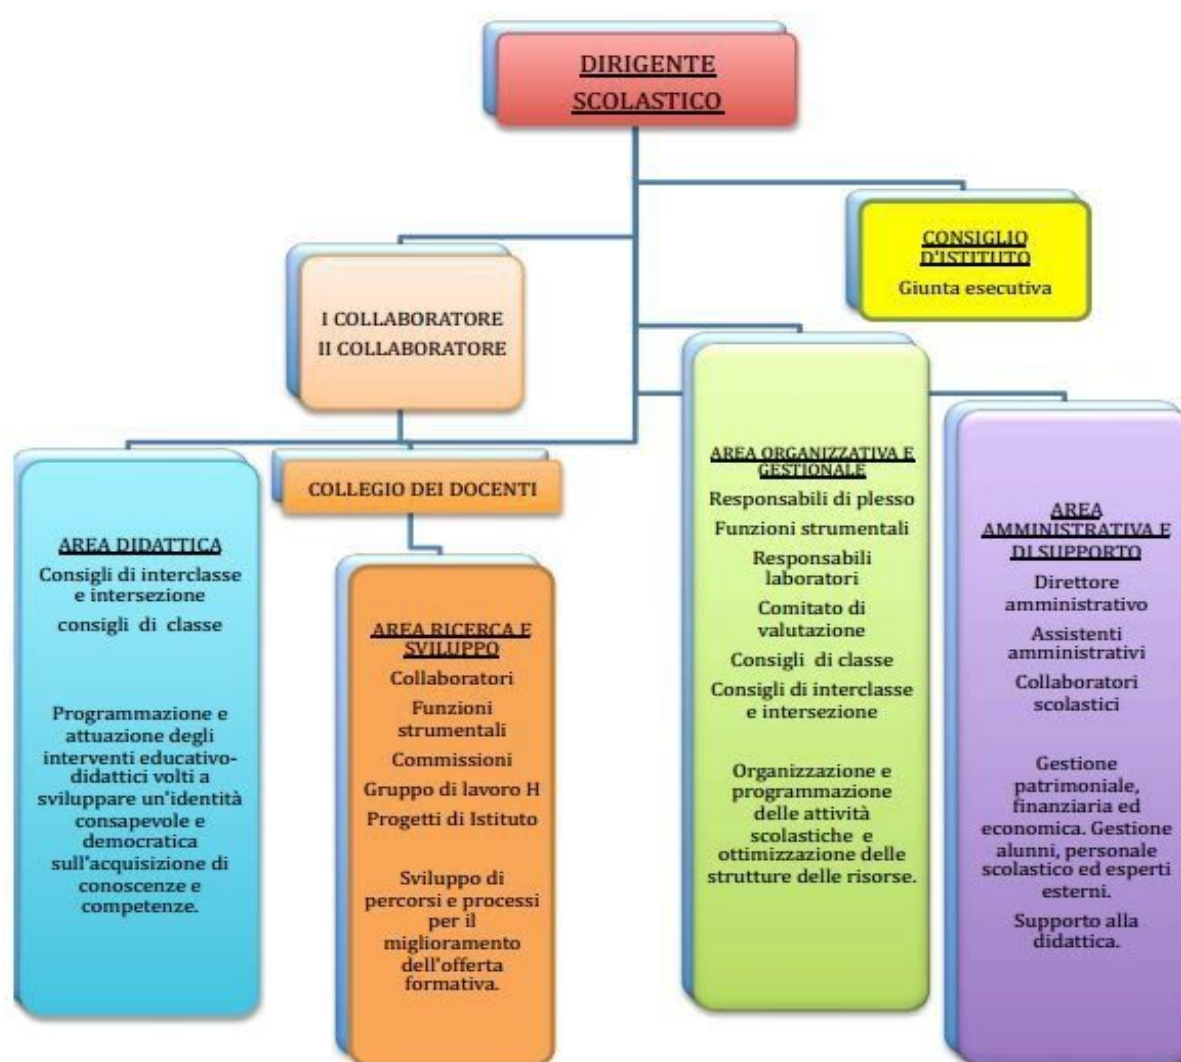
DIRIGENTE SCOLASTICO

CONSIGLIO D'ISTITUTO
Giunta esecutiva

I COLLABORATORE
II COLLABORATORE

COLLEGIO DEI DOCENTI

AREA DIDATTICA
Consigli di interclasse e intersezione
consigli di classe

Programmazione e attuazione degli interventi educativo-didattici volti a sviluppare un'identità consapevole e democratica sull'acquisizione di conoscenze e competenze.

AREA RICERCA E SVILUPPO
Collaboratori
Funzioni strumentali
Commissioni
Gruppo di lavoro H
Progetti di Istituto

Sviluppo di percorsi e processi per il miglioramento dell'offerta formativa.

AREA ORGANIZZATIVA E GESTIONALE
Responsabili di plesso
Funzioni strumentali
Responsabili laboratori
Comitato di valutazione
Consigli di classe
Consigli di interclasse e intersezione

Organizzazione e programmazione delle attività scolastiche e ottimizzazione delle strutture delle risorse.

AREA AMMINISTRATIVA E DI SUPPORTO
Direttore amministrativo
Assistenti amministrativi
Collaboratori scolastici

Gestione patrimoniale, finanziaria ed economica. Gestione alunni, personale scolastico ed esperti esterni.
Supporto alla didattica.